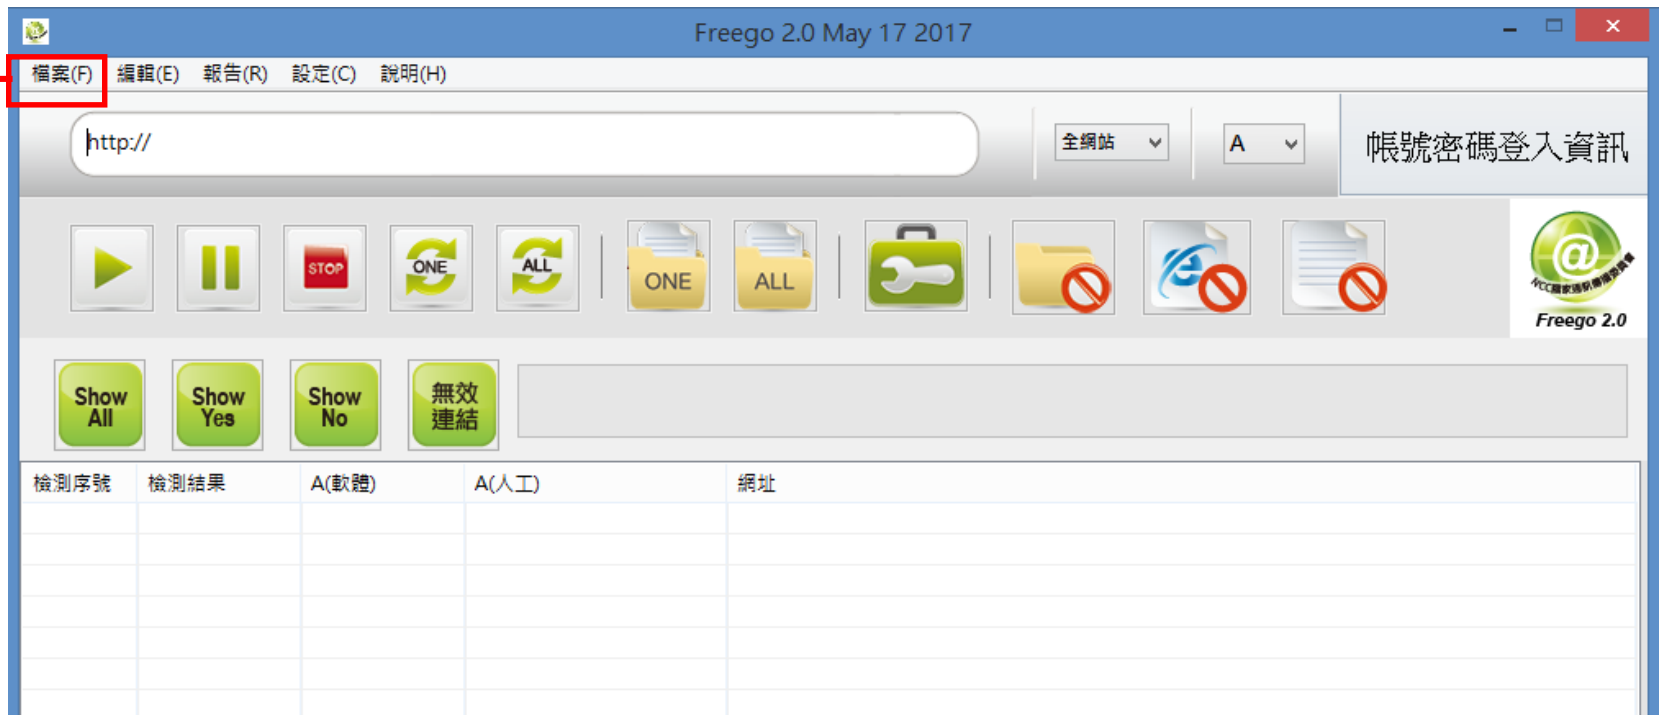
Freego 2.0 May 17 2017

檔案(F) 編輯(E) 報告(R) 設定(C) 說明(H)

http://

全網站

A

帳號密碼登入資訊

STOP

ONE

ALL

ONE

ALL

NCC國家通訊傳播委員會

Freego 2.0

Show All

Show Yes

Show No

無效連結

| 檢測序號 | 檢測結果 | A(軟體) | A(人工) | 網址 |
|---|---|---|---|---|
| | | | | |